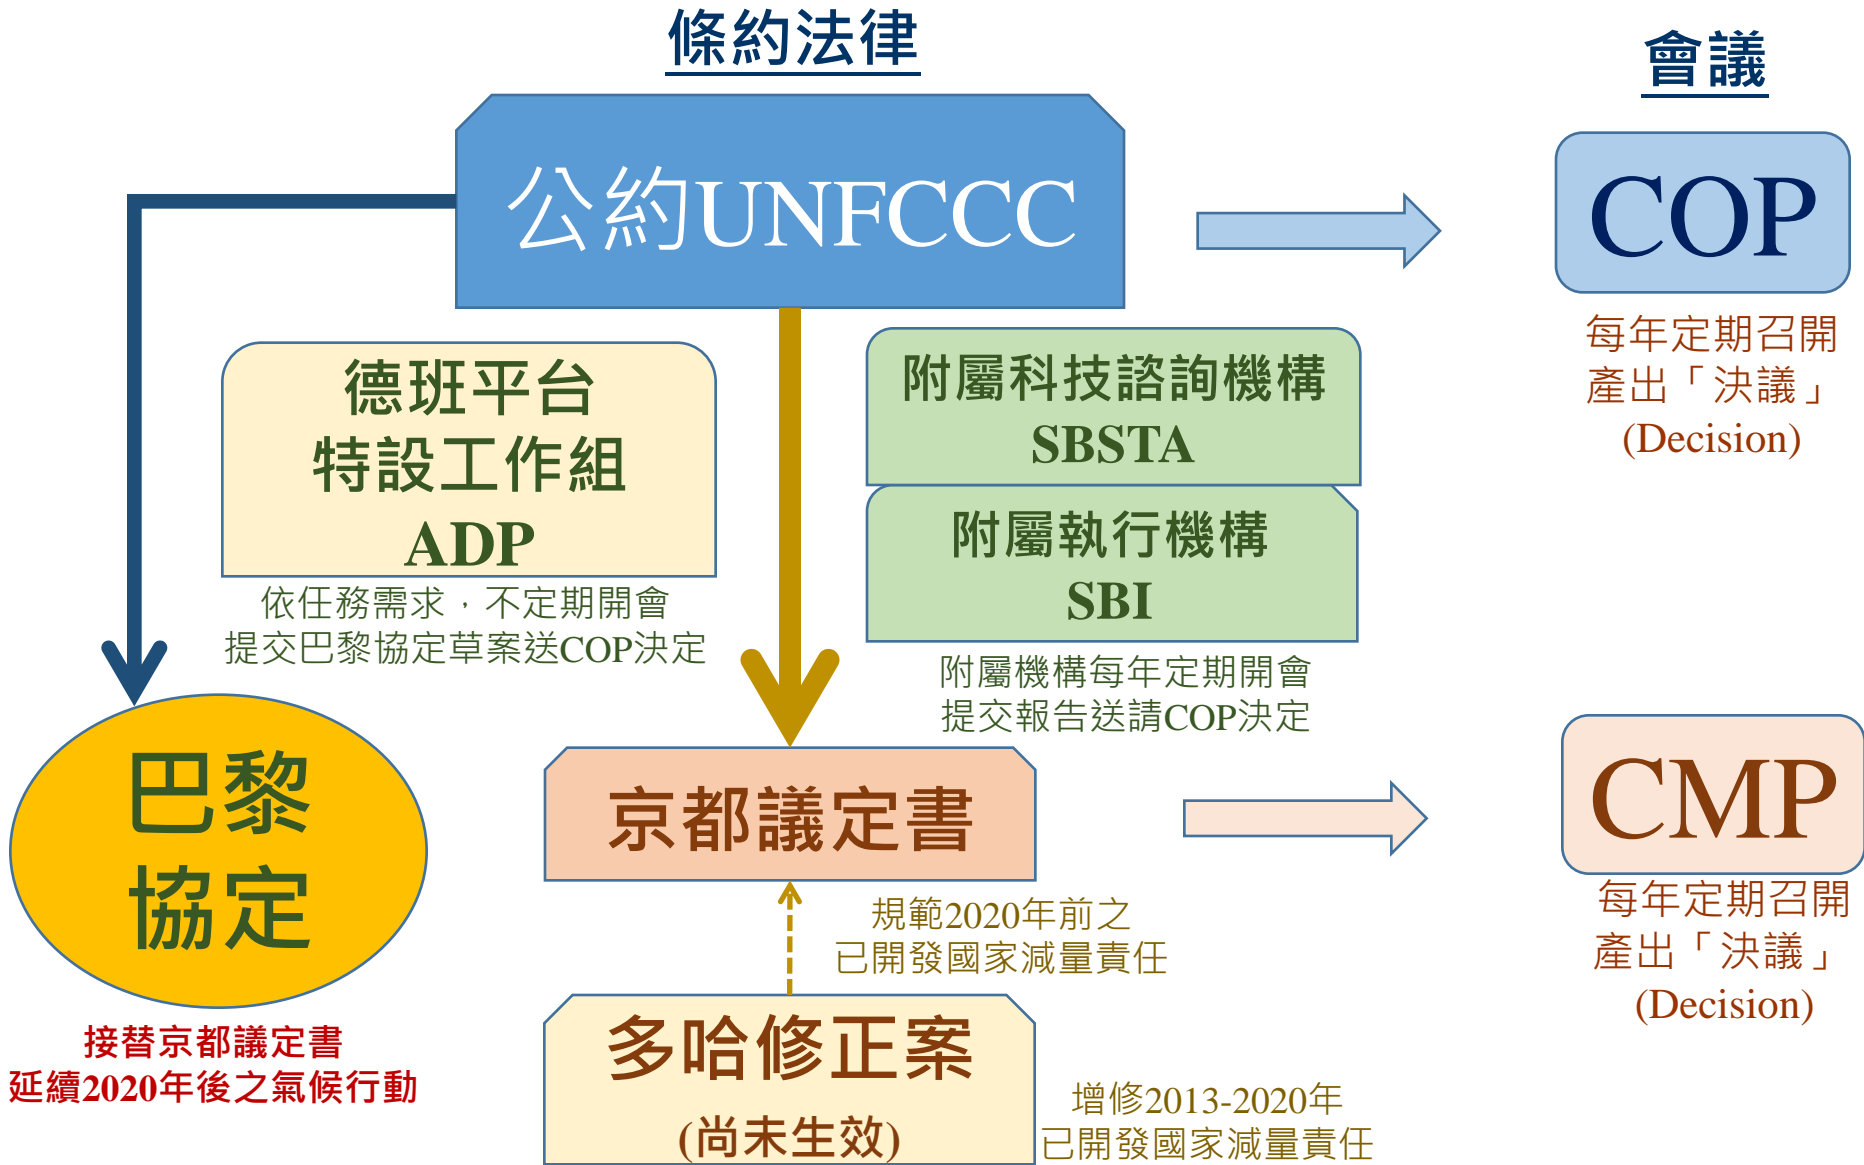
條約法律

會議

公約UNFCCC

COP

每年定期召開
產出「決議」
(Decision)

德班平台
特設工作組
ADP

依任務需求，不定期開會
提交巴黎協定草案送COP決定

附屬科技諮詢機構
SBSTA

附屬執行機構
SBI

附屬機構每年定期開會
提交報告送請COP決定

巴黎
協定

接替京都議定書
延續2020年後之氣候行動

京都議定書

CMP

每年定期召開
產出「決議」
(Decision)

規範2020年前之
已開發國家減量責任

多哈修正案
(尚未生效)

增修2013-2020年
已開發國家減量責任